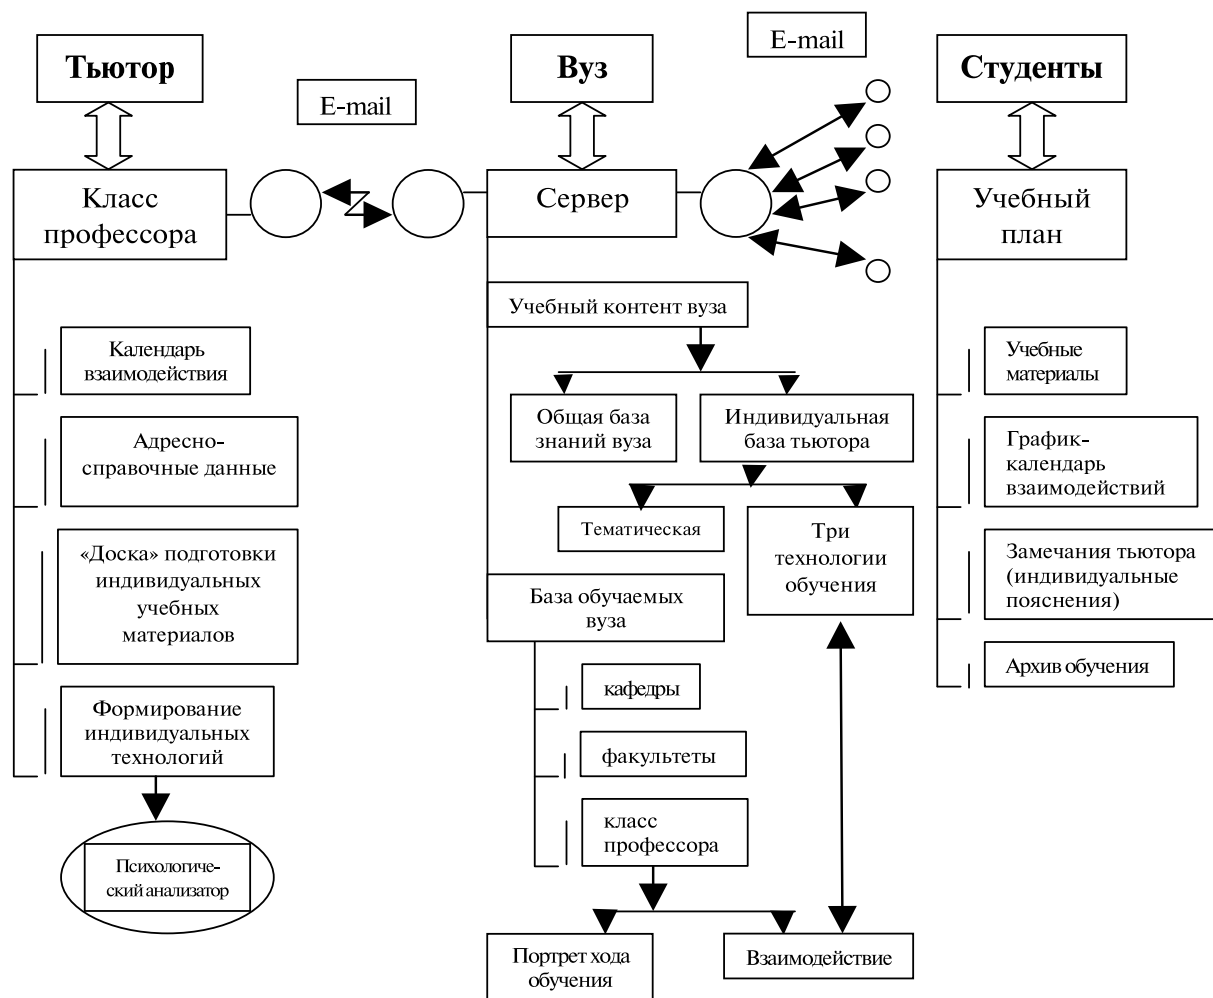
Тьютор

Класс профессора

E-mail

Вуз

E-mail

Сервер

Студенты

Учебный план

Календарь взаимодействия

Адресно-справочные данные

«Доска» подготовки индивидуальных учебных материалов

Формирование индивидуальных технологий

Психологический анализатор

Учебный контент вуза

Общая база знаний вуза

Индивидуальная база тьютора

Тематическая

Три технологии обучения

База обучаемых вуза

кафедры

факультеты

класс профессора

Портрет хода обучения

Взаимодействие

Учебные материалы

График-календарь взаимодействий

Замечания тьютора (индивидуальные пояснения)

Архив обучения